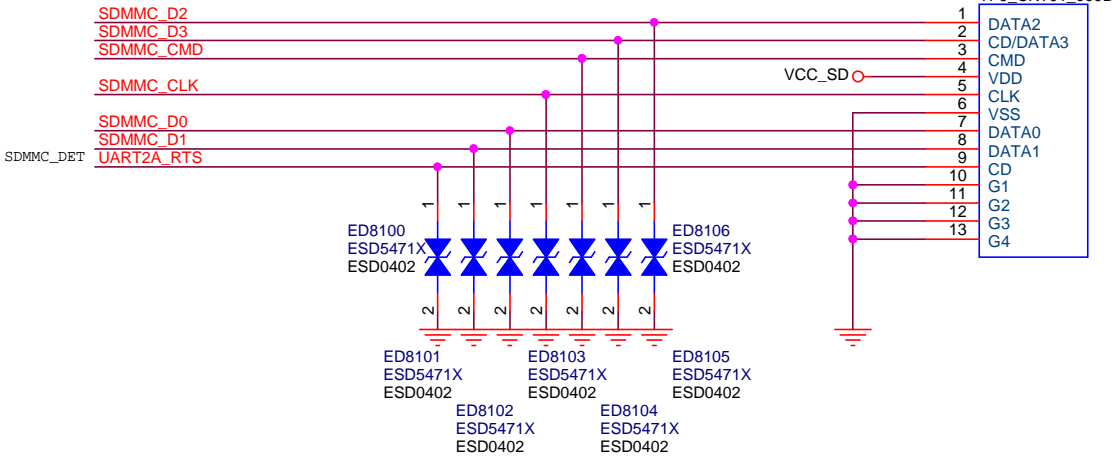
SDMMC_D2
SDMMC_D3
SDMMC_CMD
SDMMC_CLK
SDMMC_D0
SDMMC_D1
SDMMC_DET
UART2A_RTS

VCC_SD

1 DATA2
2 CD/DATA3
3 CMD
4 VDD
5 CLK
6 VSS
7 DATA0
8 DATA1
9 CD
10 G1
11 G2
12 G3
13 G4

1 1 1 1 1 1 1

ED8100
ESD5471X
ESD0402

ED8106
ESD5471X
ESD0402

2 2 2 2 2 2 2

ED8101
ESD5471X
ESD0402

ED8103
ESD5471X
ESD0402

ED8105
ESD5471X
ESD0402

ED8102
ESD5471X
ESD0402

ED8104
ESD5471X
ESD0402